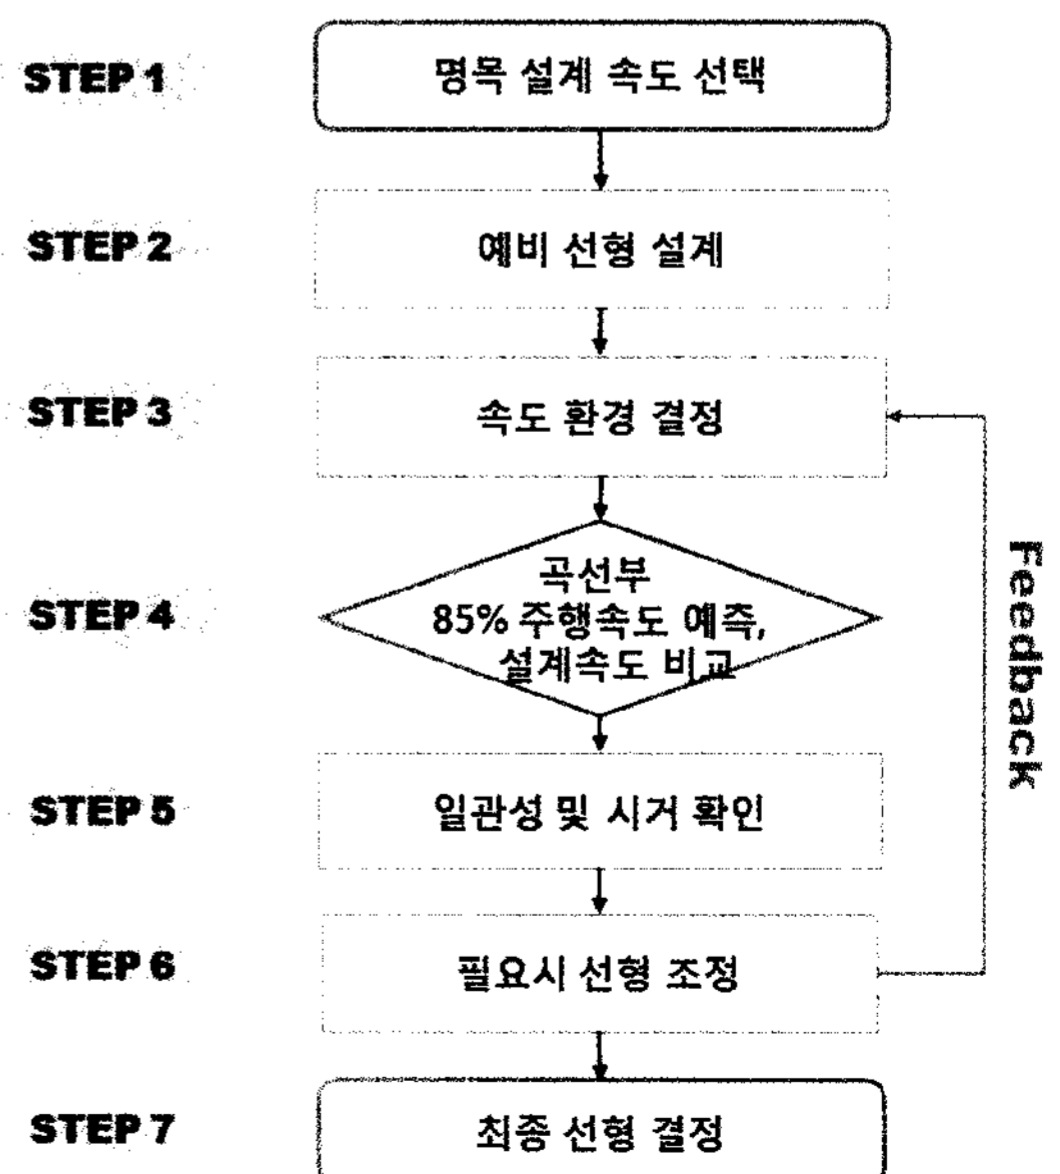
STEP 1
명목 설계 속도 선택

STEP 2
예비 선형 설계

STEP 3
속도 환경 결정

STEP 4
곡선부
85% 주행속도 예측,
설계속도 비교

STEP 5
일관성 및 시거 확인

STEP 6
필요시 선형 조정

STEP 7
최종 선형 결정

Feedback